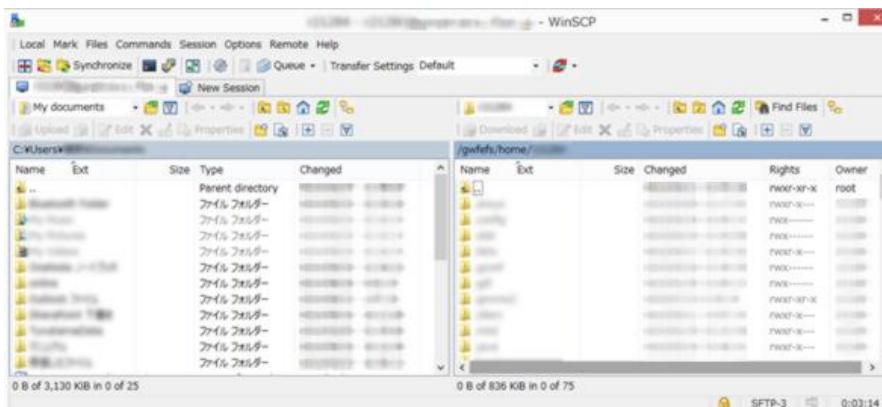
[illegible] - WinSCP

Local Mark Files Commands Session Options Remote Help

Synchronize Queue Transfer Settings Default

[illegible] New Session

My documents

Upload Edit Properties

C:¥Users¥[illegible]

| Name | Ext | Size | Type | Changed |
|---|---|---|---|---|
| .. | | | Parent directory | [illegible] |
| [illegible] | | | ファイル フォルダー | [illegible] |
| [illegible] | | | ファイル フォルダー | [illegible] |
| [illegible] | | | ファイル フォルダー | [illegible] |
| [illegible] | | | ファイル フォルダー | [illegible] |
| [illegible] | | | ファイル フォルダー | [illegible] |
| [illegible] | | | ファイル フォルダー | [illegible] |
| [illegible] | | | ファイル フォルダー | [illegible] |
| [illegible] | | | ファイル フォルダー | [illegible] |
| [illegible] | | | ファイル フォルダー | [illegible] |
| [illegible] | | | ファイル フォルダー | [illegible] |
| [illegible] | | | ファイル フォルダー | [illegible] |
| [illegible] | | | ファイル フォルダー | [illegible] |

0 B of 3,130 KiB in 0 of 25

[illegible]

Find Files

Download Edit Properties

/gwfefs/home/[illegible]

| Name | Ext | Size | Changed | Rights | Owner |
|---|---|---|---|---|---|
| .. | | | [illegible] | rwxr-xr-x | root |
| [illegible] | | | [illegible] | rwxr-x--- | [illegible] |
| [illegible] | | | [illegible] | rwxr-x--- | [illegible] |
| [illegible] | | | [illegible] | rwx------ | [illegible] |
| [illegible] | | | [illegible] | rwxr-x--- | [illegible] |
| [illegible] | | | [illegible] | rwx------ | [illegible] |
| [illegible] | | | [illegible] | rwxr-x--- | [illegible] |
| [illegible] | | | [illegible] | rwx------ | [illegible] |
| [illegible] | | | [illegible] | rwxr-xr-x | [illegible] |
| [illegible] | | | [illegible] | rwxr-x--- | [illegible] |
| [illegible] | | | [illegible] | rwxr-x--- | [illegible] |
| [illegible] | | | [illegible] | rwxr-x--- | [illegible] |

0 B of 836 KiB in 0 of 75

SFTP-3 0:03:14